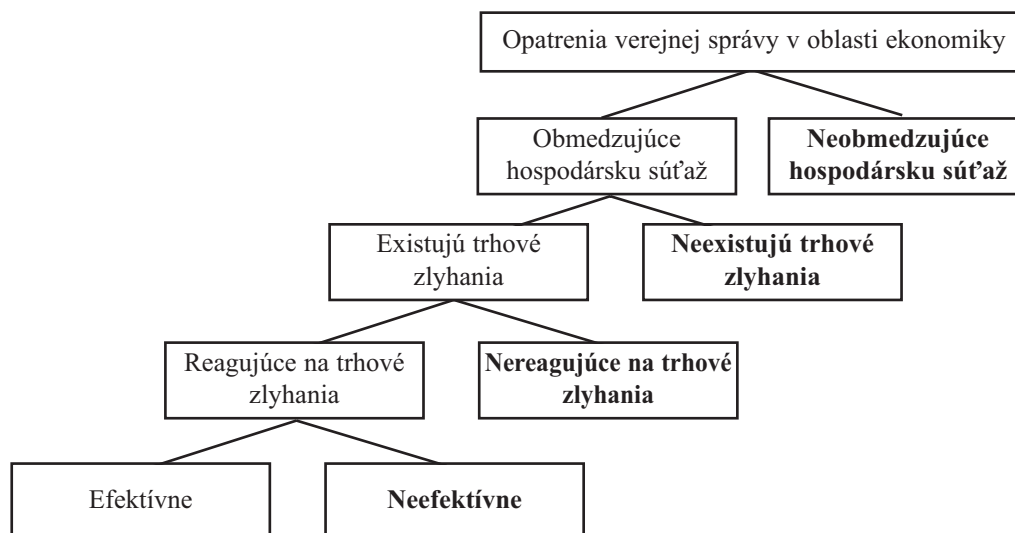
Opatrenia verejnej správy v oblasti ekonomiky

Obmedzujúce hospodársku súťaž

**Neobmedzujúce hospodársku súťaž**

Existujú trhové zlyhania

**Neexistujú trhové zlyhania**

Reagujúce na trhové zlyhania

**Nereagujúce na trhové zlyhania**

Efektívne

**Neefektívne**